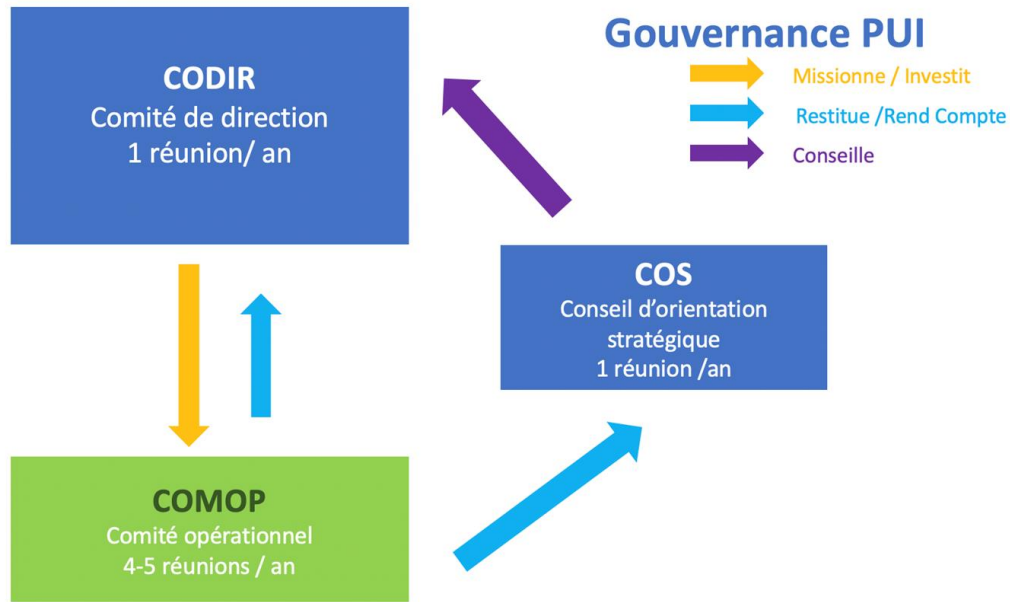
Gouvernance PUI

Missionne / Investit

Restitue /Rend Compte

Conseille

CODIR
Comité de direction
1 réunion/ an

COS
Conseil d'orientation stratégique
1 réunion /an

COMOP
Comité opérationnel
4-5 réunions / an